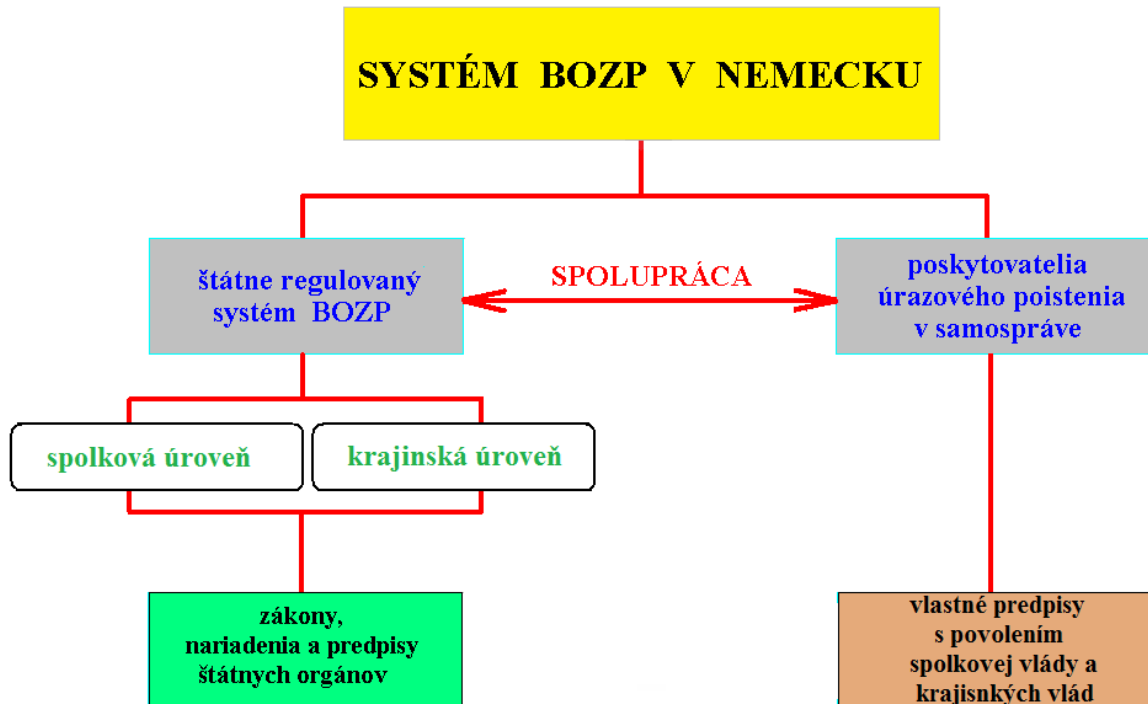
SYSTÉM BOZP V NEMECKU

štátne regulovaný systém BOZP

SPOLUPRÁCA

poskytovatelia úrazového poistenia v samospráve

spolková úroveň

krajinská úroveň

zákony, nariadenia a predpisy štátnych orgánov

vlastné predpisy s povolením spolkovej vlády a krajisnkých vlád